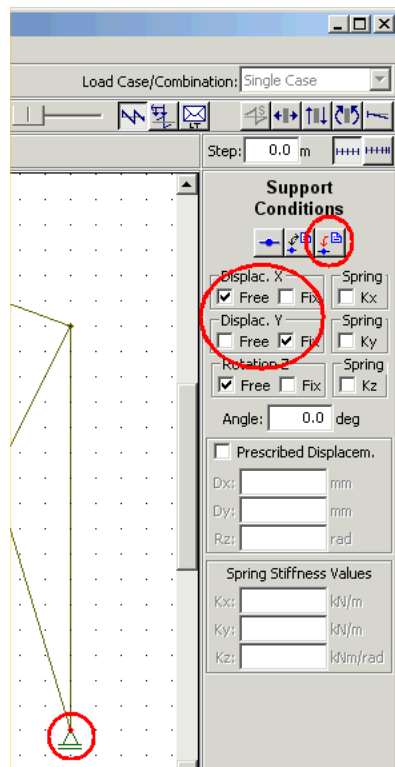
Load Case/Combination: Single Case

Step: 0.0 m

Support Conditions

Displac. X
Free Fix

Spring
Kx

Displac. Y
Free Fix

Spring
Ky

Rotation Z
Free Fix

Spring
Kz

Angle: 0.0 deg

Prescribed Displacem.

Dx: mm
Dy: mm
Rz: rad

Spring Stiffness Values

Kx: kN/m
Ky: kN/m
Kz: kNm/rad